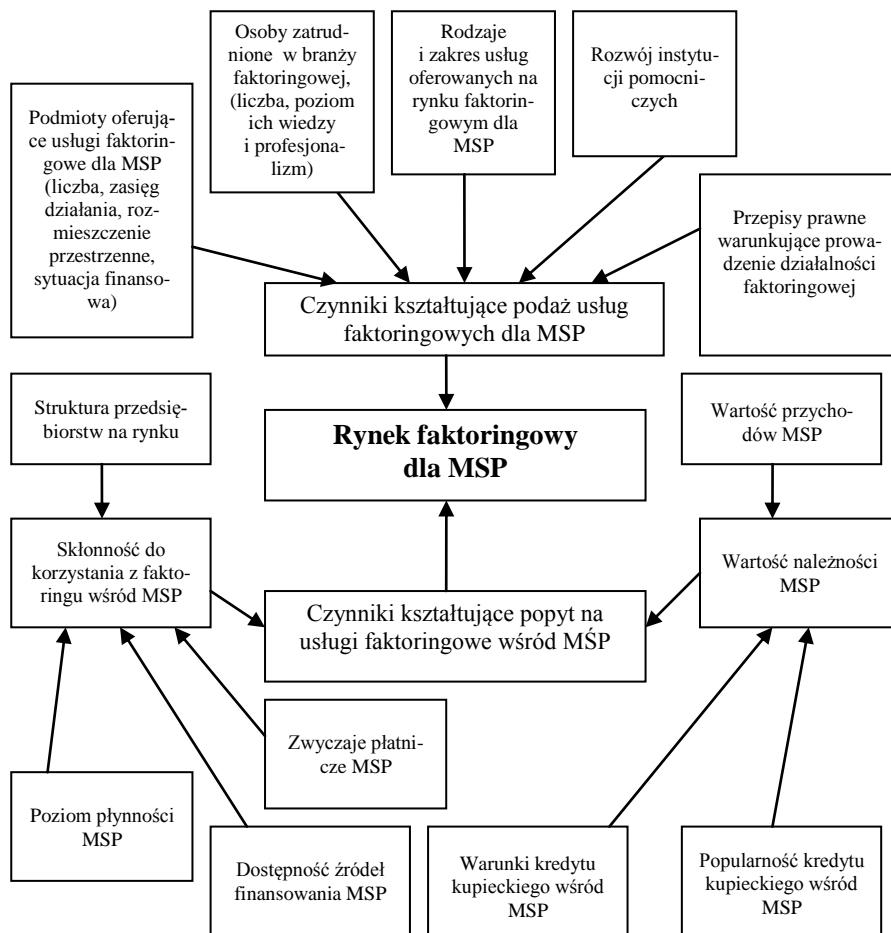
Osoby zatrudnione w branży faktoringowej, (liczba, poziom ich wiedzy i profesjonalizm)

Rodzaje i zakres usług oferowanych na rynku faktoringowym dla MSP

Rozwój instytucji pomocniczych

Podmioty oferujące usługi faktoringowe dla MSP (liczba, zasięg działania, rozmieszczenie przestrzenne, sytuacja finansowa)

Przepisy prawne warunkujące prowadzenie działalności faktoringowej

Czynniki kształtujące podaż usług faktoringowych dla MSP

Struktura przedsiębiorstw na rynku

**Rynek faktoringowy dla MSP**

Wartość przychodów MSP

Skłonność do korzystania z faktoringu wśród MSP

Wartość należności MSP

Czynniki kształtujące popyt na usługi faktoringowe wśród MŚP

Zwyczaje płatnicze MSP

Poziom płynności MSP

Dostępność źródeł finansowania MSP

Warunki kredytu kupieckiego wśród MSP

Popularność kredytu kupieckiego wśród MSP